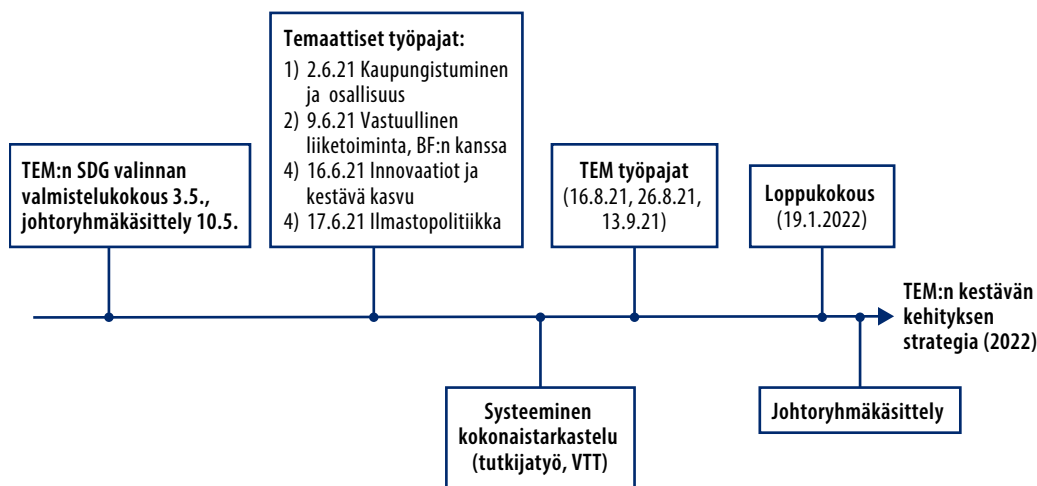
TEM:n SDG valinnan valmistelukokous 3.5., johtoryhmäkäsittely 10.5.

Temaattiset työpajat:
1) 2.6.21 Kaupungistuminen ja osallisuus
2) 9.6.21 Vastuullinen liiketoiminta, BF:n kanssa
4) 16.6.21 Innovaatiot ja kestävä kasvu
4) 17.6.21 Ilmastopolitiikka

TEM työpajat (16.8.21, 26.8.21, 13.9.21)

Loppukokous (19.1.2022)

TEM:n kestävän kehityksen strategia (2022)

Systeeminen kokonaistarkastelu (tutkijatyö, VTT)

Johtoryhmäkäsittely